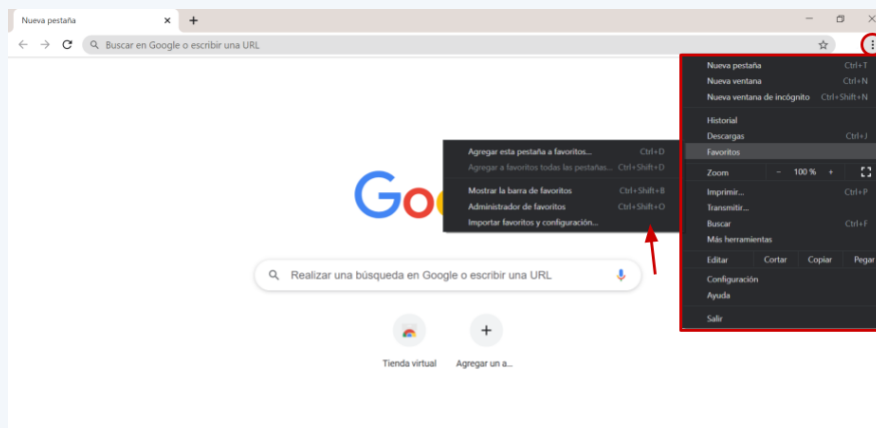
Nueva pestaña ×

Buscar en Google o escribir una URL

Nueva pestaña Ctrl+T
Nueva ventana Ctrl+N
Nueva ventana de incógnito Ctrl+Shift+N
Historial
Descargas Ctrl+J
Favoritos
Zoom − 100 % +
Imprimir... Ctrl+P
Transmitir...
Buscar Ctrl+F
Más herramientas
Editar Cortar Copiar Pegar
Configuración
Ayuda
Salir

Agregar esta pestaña a favoritos... Ctrl+D
Agregar a favoritos todas las pestañas... Ctrl+Shift+D
Mostrar la barra de favoritos Ctrl+Shift+B
Administrador de favoritos Ctrl+Shift+O
Importar favoritos y configuración...

Goo

Realizar una búsqueda en Google o escribir una URL

Tienda virtual
Agregar un a...